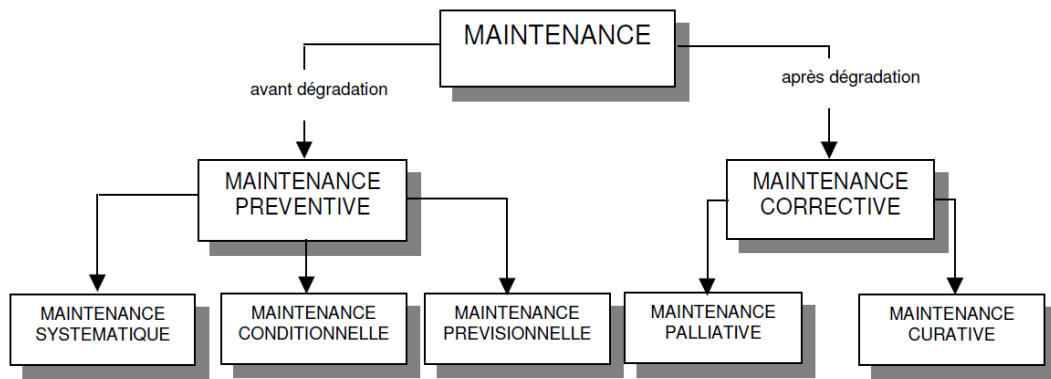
MAINTENANCE

avant dégradation

après dégradation

MAINTENANCE PREVENTIVE

MAINTENANCE CORRECTIVE

MAINTENANCE SYSTEMATIQUE

MAINTENANCE CONDITIONNELLE

MAINTENANCE PREVISIONNELLE

MAINTENANCE PALLIATIVE

MAINTENANCE CURATIVE